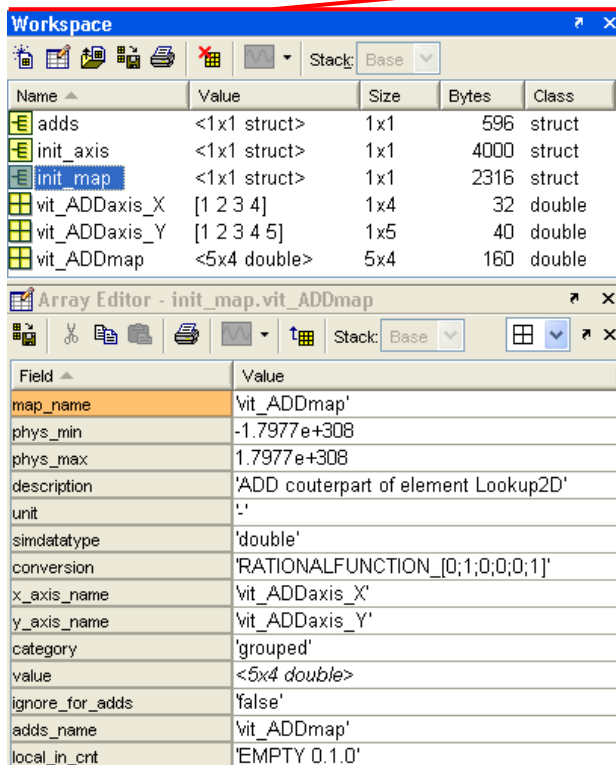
Workspace

Stack: Base

| Name | Value | Size | Bytes | Class |
|---|---|---|---|---|
| adds | <1x1 struct> | 1x1 | 596 | struct |
| init_axis | <1x1 struct> | 1x1 | 4000 | struct |
| init_map | <1x1 struct> | 1x1 | 2316 | struct |
| vit_ADDaxis_X | [1 2 3 4] | 1x4 | 32 | double |
| vit_ADDaxis_Y | [1 2 3 4 5] | 1x5 | 40 | double |
| vit_ADDmap | <5x4 double> | 5x4 | 160 | double |

Array Editor - init_map.vit_ADDmap

Stack: Base

| Field | Value |
|---|---|
| map_name | 'vit_ADDmap' |
| phys_min | -1.7977e+308 |
| phys_max | 1.7977e+308 |
| description | 'ADD couterpart of element Lookup2D' |
| unit | '-' |
| simdatatype | 'double' |
| conversion | 'RATIONALFUNCTION_[0;1;0;0;0;1]' |
| x_axis_name | 'vit_ADDaxis_X' |
| y_axis_name | 'vit_ADDaxis_Y' |
| category | 'grouped' |
| value | <5x4 double> |
| ignore_for_adds | 'false' |
| adds_name | 'vit_ADDmap' |
| local_in_cnt | 'EMPTY 0.1.0' |